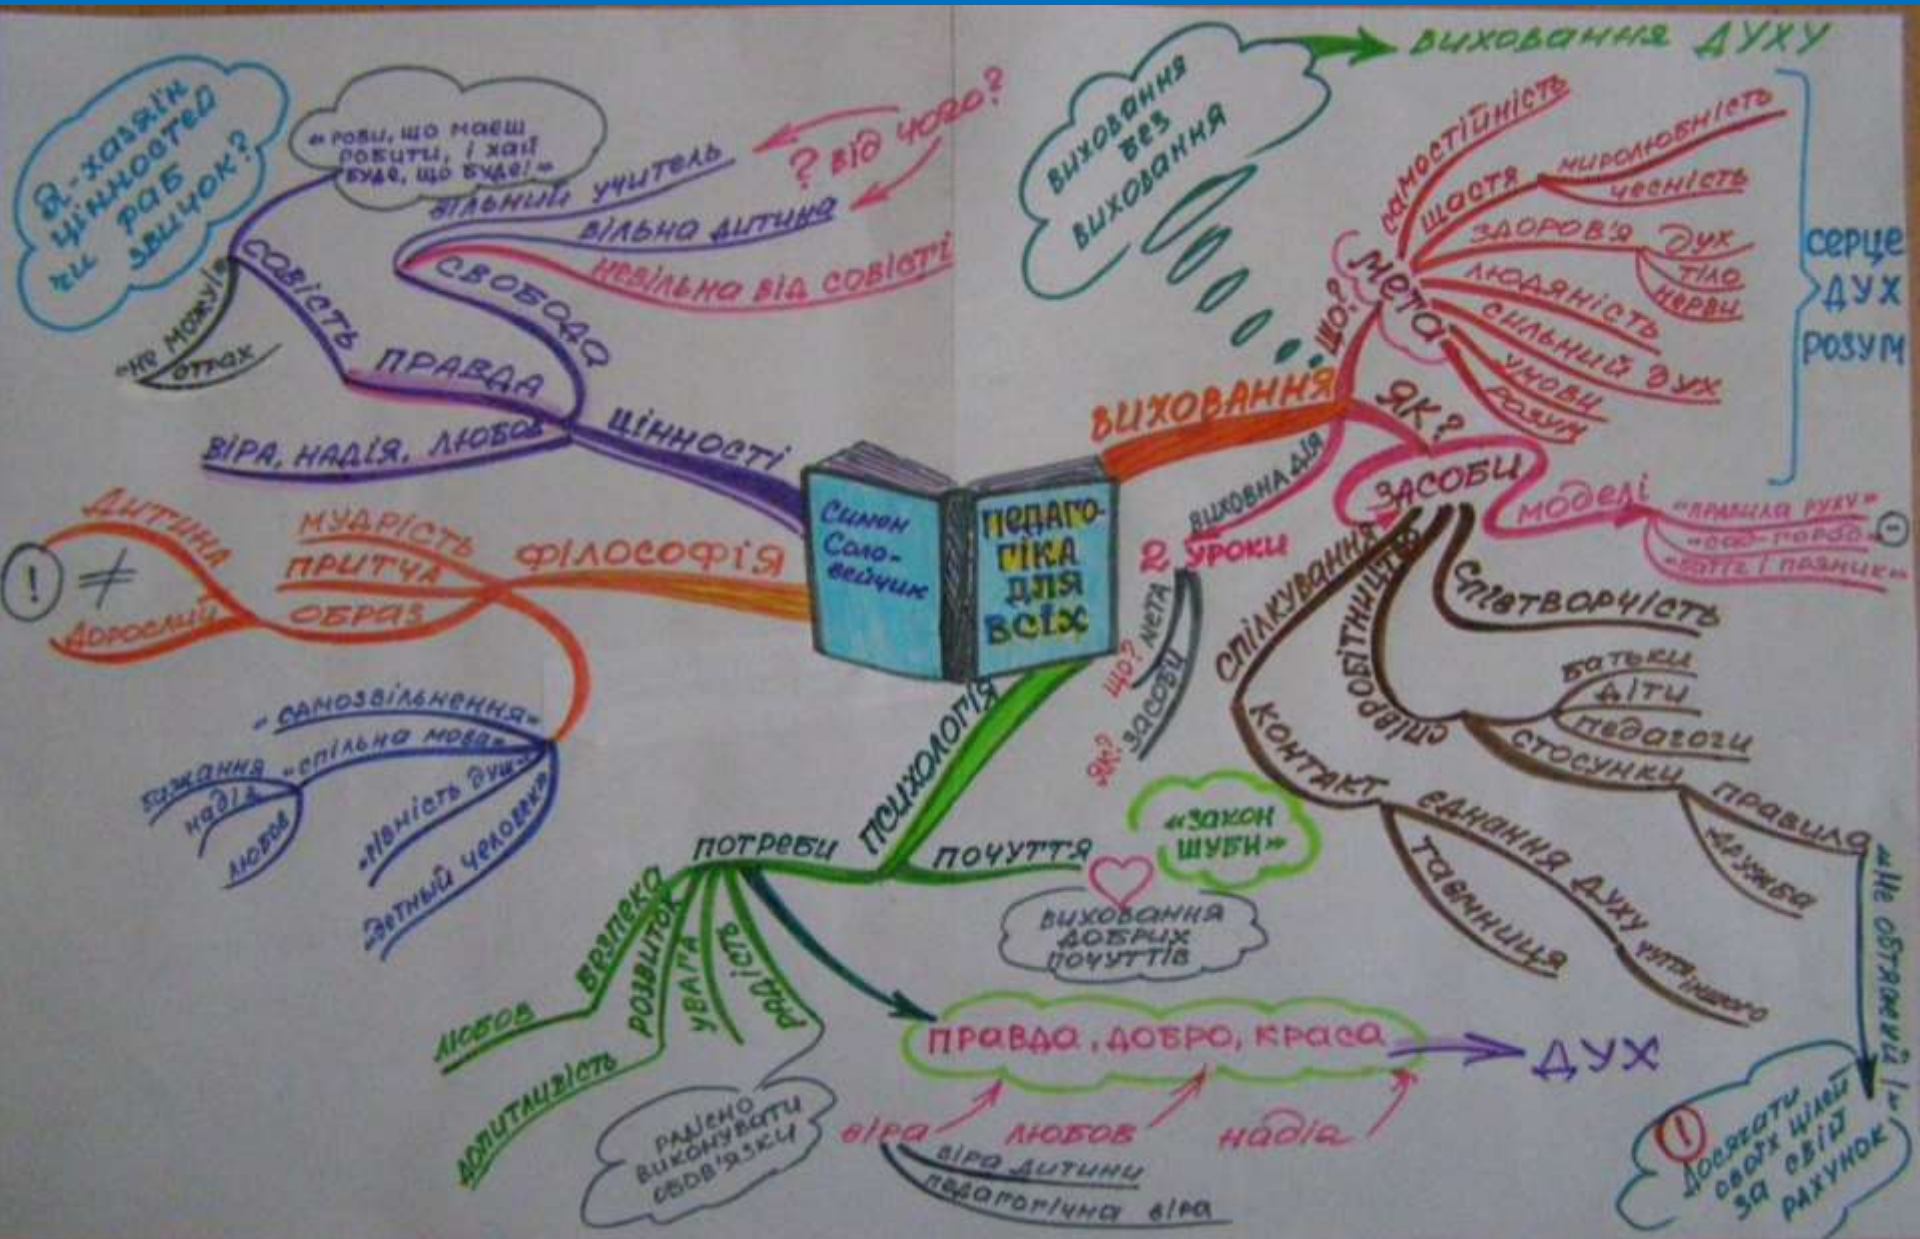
Симон Соловейчик

ПЕДАГОГІКА ДЛЯ ВСІХ

Я - хазяїн цінностей чи раб звичок?

«Роби, що маєш робити, і хай буде, що буде!»

вільний учитель
вільна дитина
невільна від совісті
? від чого?

СОВІСТЬ
«Не можу!»
страх
СВОБОДА
ПРАВДА
ВІРА, НАДІЯ, ЛЮБОВ
ЦІННОСТІ

ДИТИНА
!
≠
ДОРОСЛИЙ
МУДРІСТЬ
ПРИТЧА
ОБРАЗ
ФІЛОСОФІЯ

«самозвільнення»
«спільна мова»
бажання
надія
любов
«цілість душі»
«Зетный человек»

ПСИХОЛОГІЯ
ПОТРЕБИ
ПОЧУТТЯ
безпека
любов
розвиток
увага
радість
допитливість
«Закон шуби»
виховання добрих почуттів
правда, добро, краса
ДУХ
радісно виконувати обов'язки
віра
любов
надія
віра дитини
педагогічна віра

Виховання без виховання
ВИХОВАННЯ ДУХУ
ВИХОВАННЯ
що?
МЕТА
самостійність
щастя
миролюбність
чесність
здоров'я
дух
тіло
нерви
людяність
сильний дух
умови
розум
серце
ДУХ
РОЗУМ
ЯК?
ЗАСОБИ
моделі
«правила руху»
«сад-город»
«батіг і пряник»
!
виховна для
2 уроки
як? що? мета
засоби
спілкування
співробітництво
співтворчість
батьки
діти
педагоги
стосунки
правила
дружба
контакт
єднання духу
таємниця
утиск іншого
«Не обтяжуй!»
!
Досягати своїх цілей за свій рахунок